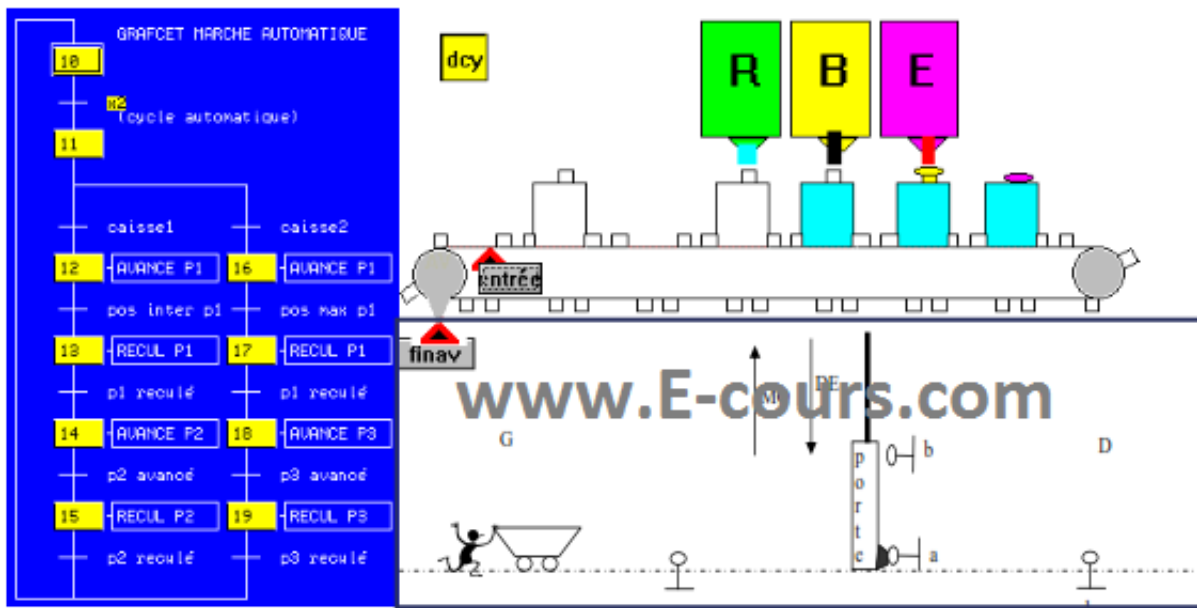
GRAFCET MARCHE AUTOMATIQUE

10

M2 (cycle automatique)

11

caisse1

caisse2

12 AVANCE P1

16 AVANCE P1

pos inter p1

pos max p1

13 RECUL P1

17 RECUL P1

p1 reculé

p1 reculé

14 AVANCE P2

18 AVANCE P3

p2 avancé

p3 avancé

15 RECUL P2

19 RECUL P3

p2 reculé

p3 reculé

dcy

R

B

E

entrée

finav

www.E-cours.com

M

DE

G

p o r t e

b

a

D